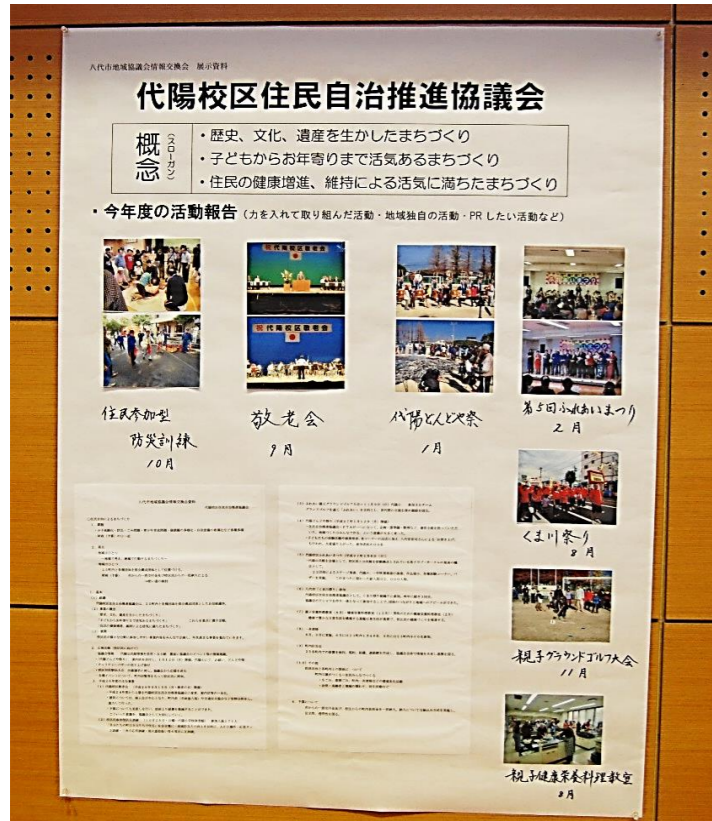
八代市地域協議会情報交換会 展示資料

代陽校区住民自治推進協議会

概念（スローガン）
・歴史、文化、遺産を生かしたまちづくり
・子どもからお年寄りまで活気あるまちづくり
・住民の健康増進、維持による活気に満ちたまちづくり

・今年度の活動報告（力を入れて取り組んだ活動・地域独自の活動・PRしたい活動など）

住民参加型防災訓練 10月

代陽校区敬老会

敬老会 9月

代陽とんどや祭 1月

第5回ふれあいまつり 2月

くま川祭り 8月

親子グラウンドゴルフ大会 11月

親子健康栄養料理教室 8月

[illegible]

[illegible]